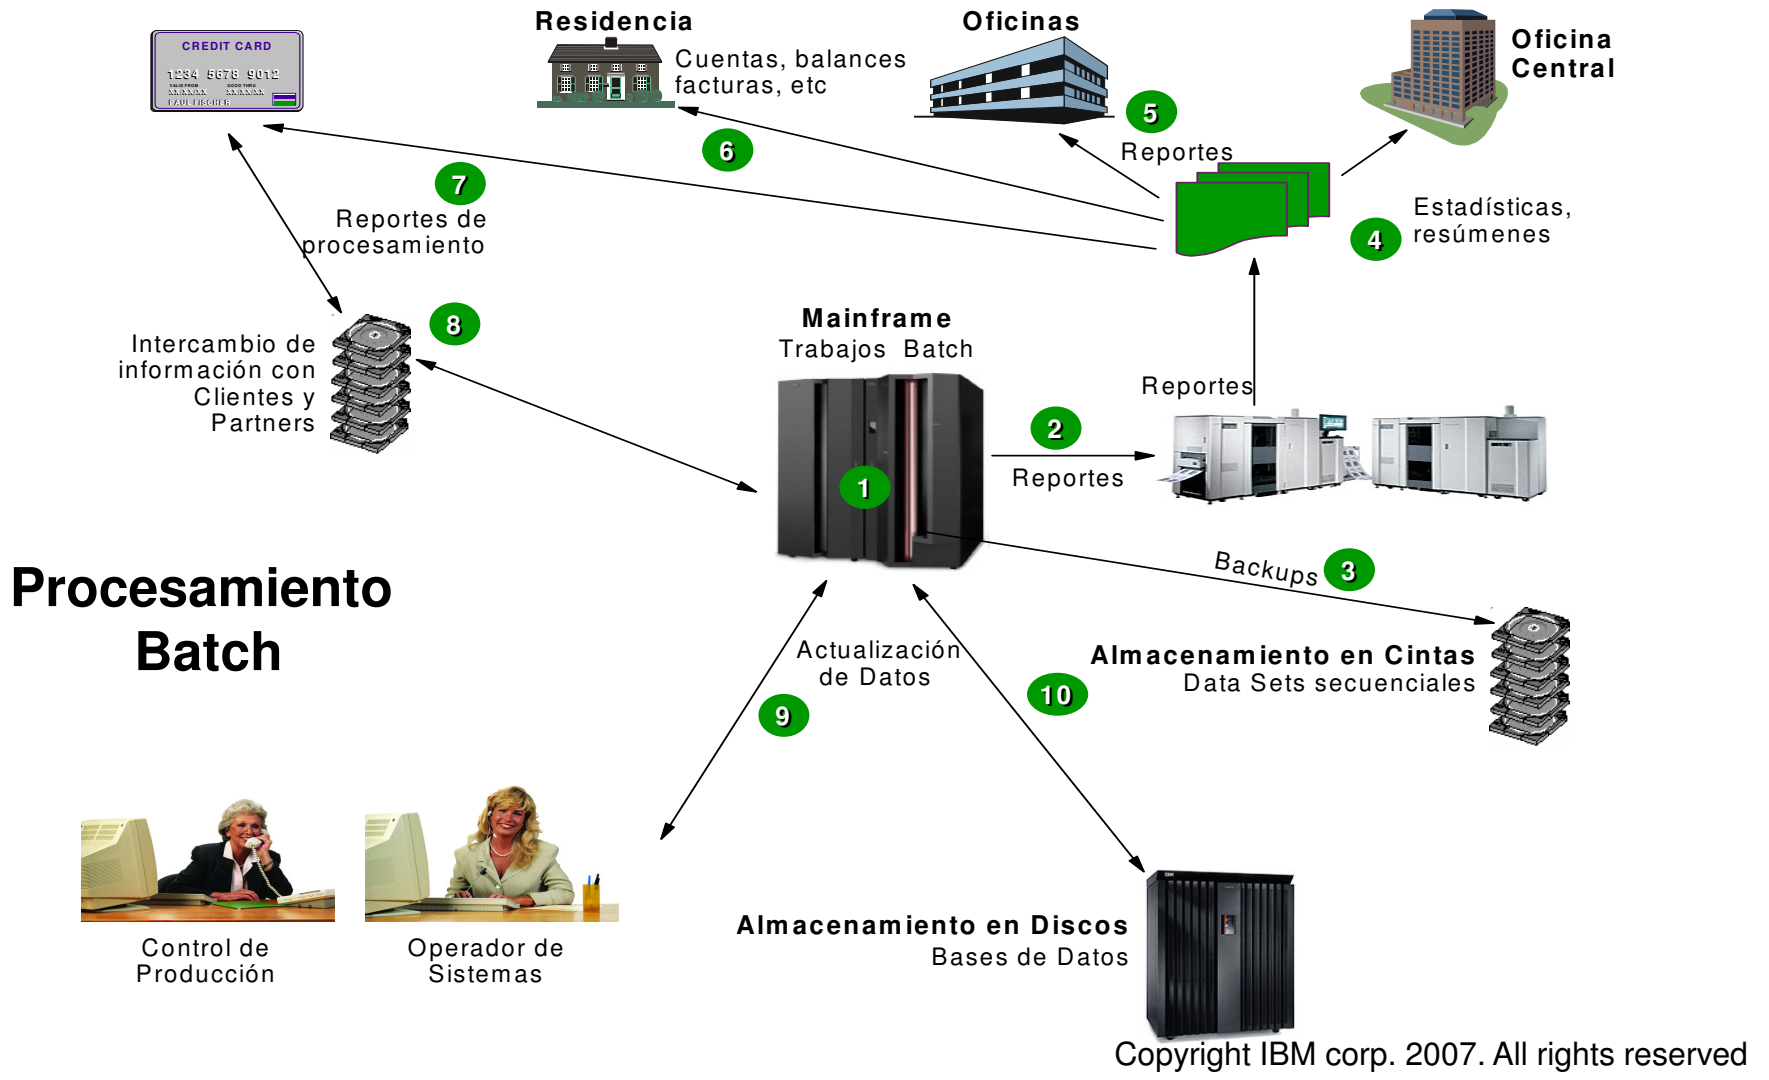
CREDIT CARD
1234 5678 9012
PAUL FISCHER

Residencia
Cuentas, balances facturas, etc

Oficinas

Oficina Central

6

5

Reportes

7

Reportes de procesamiento

4

Estadísticas, resúmenes

8

Intercambio de información con Clientes y Partners

Mainframe
Trabajos Batch

Reportes

2

Reportes

1

Backups

3

Procesamiento Batch

Actualización de Datos

Almacenamiento en Cintas
Data Sets secuenciales

10

9

Control de Producción

Operador de Sistemas

Almacenamiento en Discos
Bases de Datos

Copyright IBM corp. 2007. All rights reserved